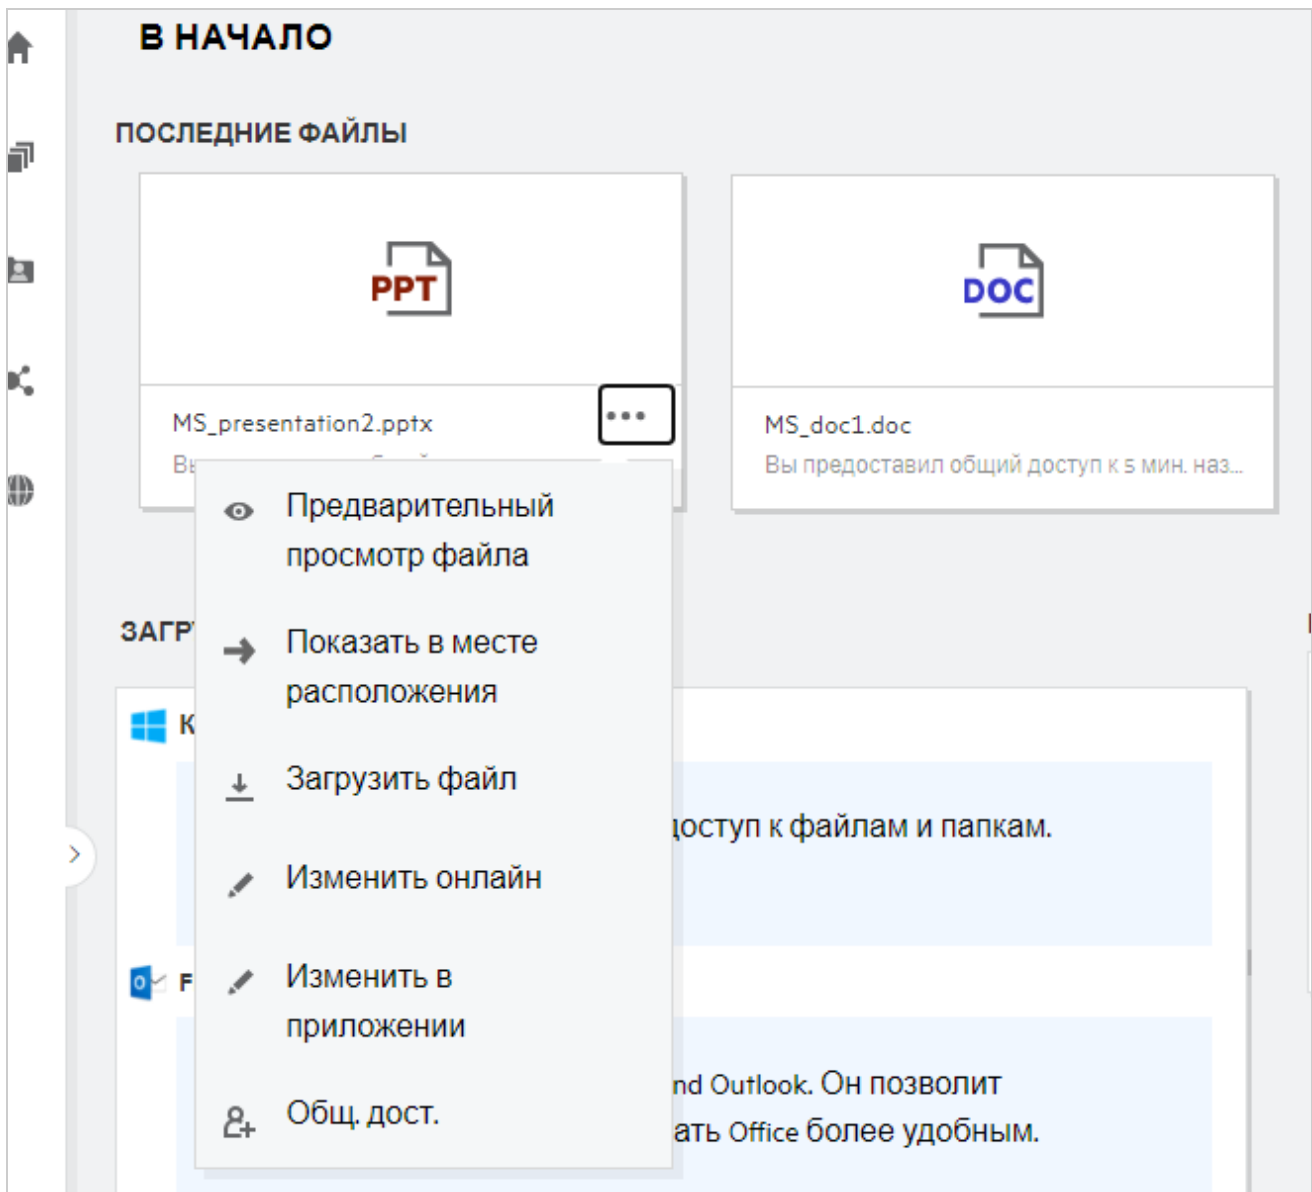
В НАЧАЛО

ПОСЛЕДНИЕ ФАЙЛЫ

PPT

MS_presentation2.pptx

Вы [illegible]

DOC

MS_doc1.doc

Вы предоставил общий доступ к 5 мин. наз...

Предварительный просмотр файла

Показать в месте расположения

Загрузить файл

Изменить онлайн

Изменить в приложении

Общ. дост.

ЗАГР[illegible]

К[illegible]

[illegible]доступ к файлам и папкам.

F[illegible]

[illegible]nd Outlook. Он позволит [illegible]ать Office более удобным.